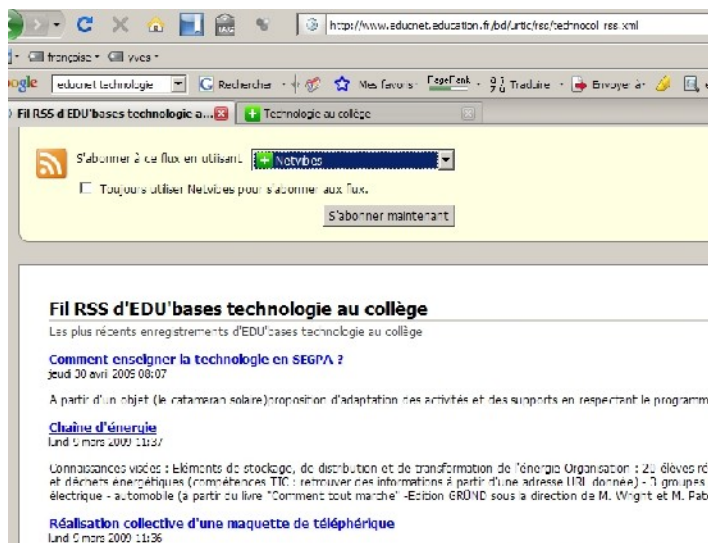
http://www.educnet.education.fr/bd/urtic/rss/technocol-rss.xml

française · yves ·

ogle educnet technologie Recherche · Mes favoris · PageRank · Traduire · Envoyer à

Fil RSS d'EDU'bases technologie a... Technologie au collège

S'abonner à ce flux en utilisant Netvibes

Toujours utiliser Netvibes pour s'abonner aux flux.

S'abonner maintenant

Fil RSS d'EDU'bases technologie au collège

Les plus récents enregistrements d'EDU'bases technologie au collège

Comment enseigner la technologie en SEGPA ?
jeudi 30 avril 2009 08:07

A partir d'un objet (le catamaran solaire)proposition d'adaptation des activités et des supports en respectant le programm

Chaîne d'énergie
lundi 9 mars 2009 11:37

Connaissances visées : Eléments de stockage, de distribution et de transformation de l'énergie Organisation : 20 élèves ré et déchets énergétiques (compétences TIC : retrouver des informations à partir d'une adresse URL donnée) - 3 groupes électrique - automobile (à partir du livre "Comment tout marche" -Edition GRÜND sous la direction de M. Wright et M. Pat

Réalisation collective d'une maquette de téléphérique
lundi 9 mars 2009 11:36